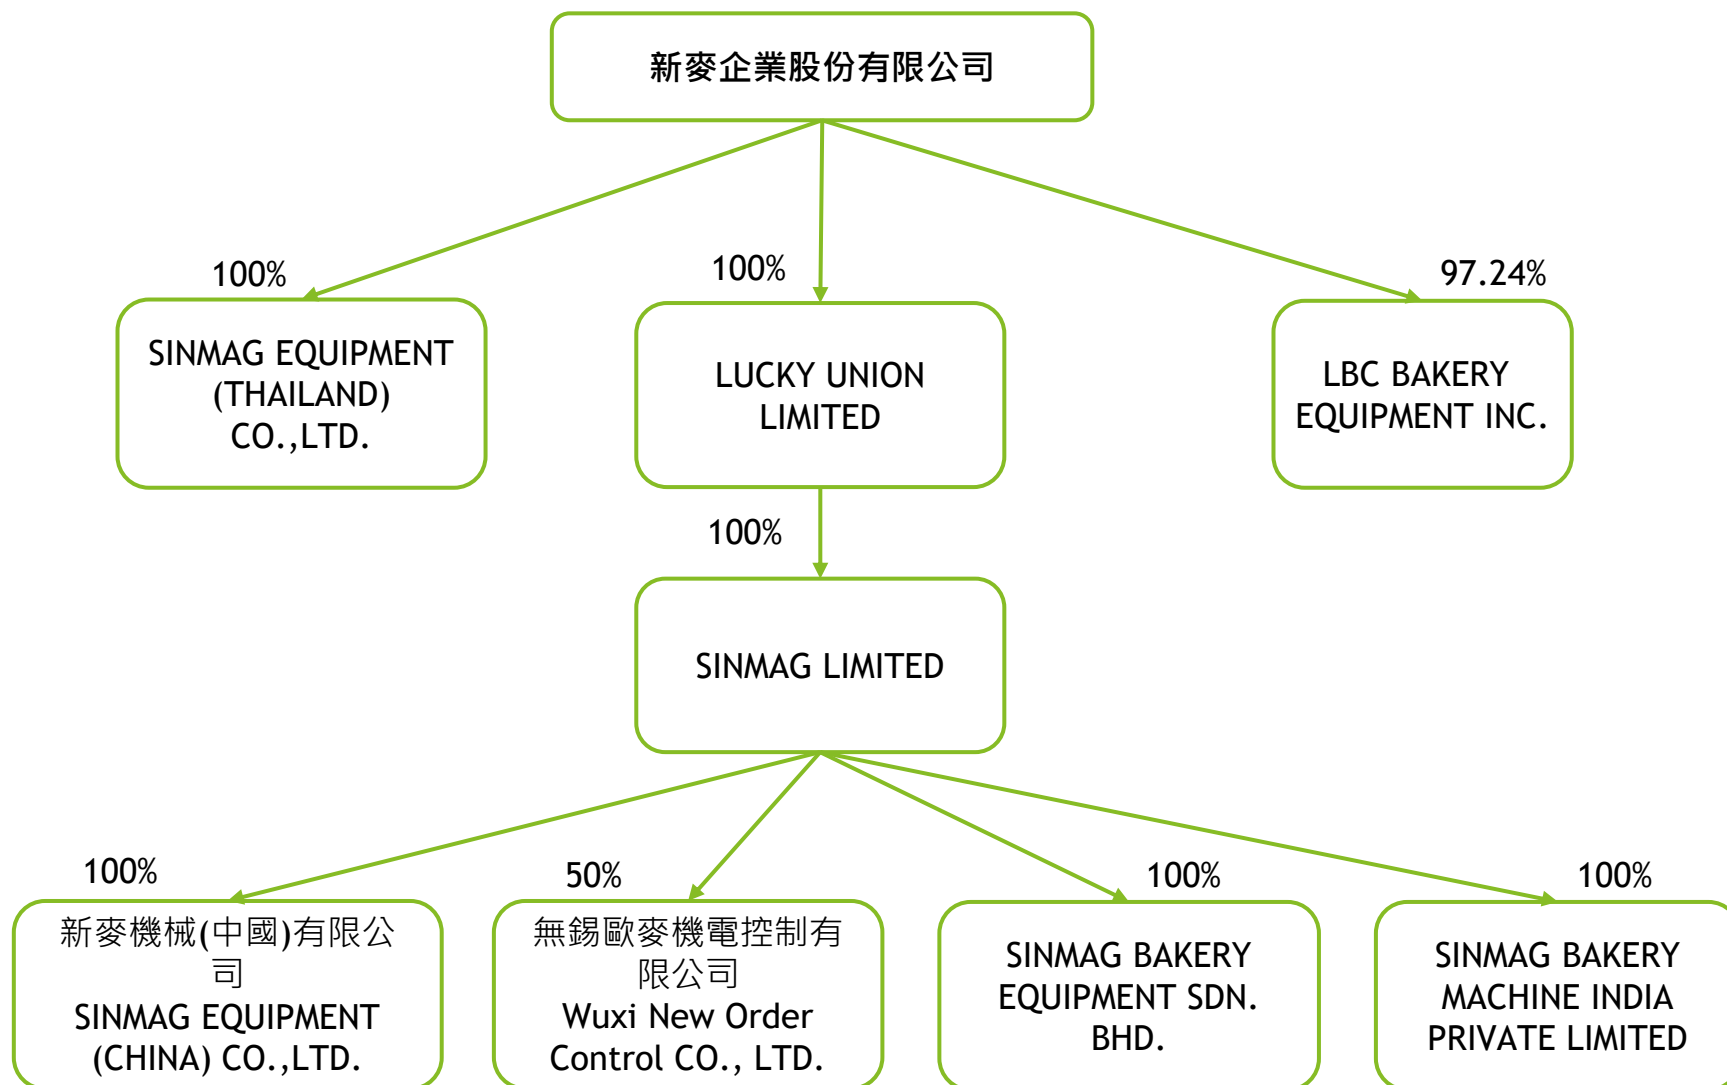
新麥企業股份有限公司

100%

SINMAG EQUIPMENT (THAILAND) CO.,LTD.

100%

LUCKY UNION LIMITED

97.24%

LBC BAKERY EQUIPMENT INC.

100%

SINMAG LIMITED

100%

新麥機械(中國)有限公司
SINMAG EQUIPMENT (CHINA) CO.,LTD.

50%

無錫歐麥機電控制有限公司
Wuxi New Order Control CO., LTD.

100%

SINMAG BAKERY EQUIPMENT SDN. BHD.

100%

SINMAG BAKERY MACHINE INDIA PRIVATE LIMITED